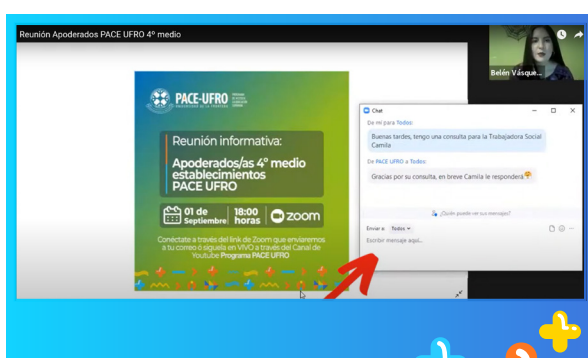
Reunión Apoderados PACE UFRO 4° medio

Belén Vásque...

PACE-UFRO

Reunión informativa:

Apoderados/as 4° medio establecimientos PACE UFRO

01 de Septiembre | 18:00 horas | zoom

Conéctate a través del link de Zoom que enviaremos a tu correo ó síguela en VIVO a través del Canal de Youtube Programa PACE UFRO

Chat

De mí para Todos:

Buenas tardes, tengo una consulta para la Trabajadora Social Camila

De PACE UFRO a Todos:

Gracias por su consulta, en breve Camila le responderá

¿Quién puede ver sus mensajes?

Enviar a: Todos

Escribir mensaje aquí...